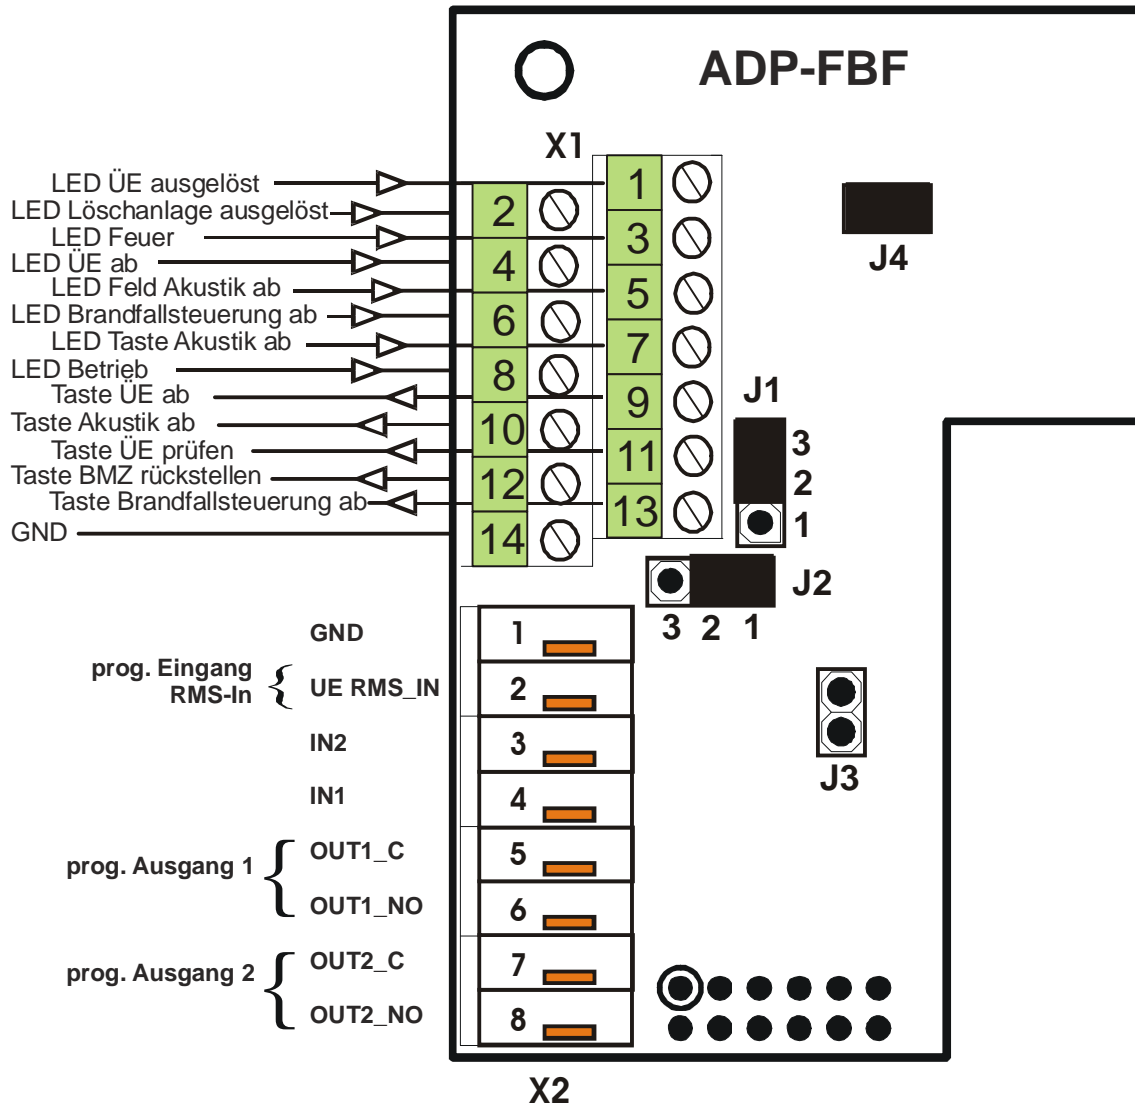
ADP-FBF

X1

LED ÜE ausgelöst
LED Löschanlage ausgelöst
LED Feuer
LED ÜE ab
LED Feld Akustik ab
LED Brandfallsteuerung ab
LED Taste Akustik ab
LED Betrieb
Taste ÜE ab
Taste Akustik ab
Taste ÜE prüfen
Taste BMZ rückstellen
Taste Brandfallsteuerung ab
GND

2
4
6
8
10
12
14

1
3
5
7
9
11
13

J4

J1
3
2
1

J2
3 2 1

J3

GND
prog. Eingang RMS-In
UE RMS_IN
IN2
IN1
prog. Ausgang 1
OUT1_C
OUT1_NO
prog. Ausgang 2
OUT2_C
OUT2_NO

1
2
3
4
5
6
7
8

X2